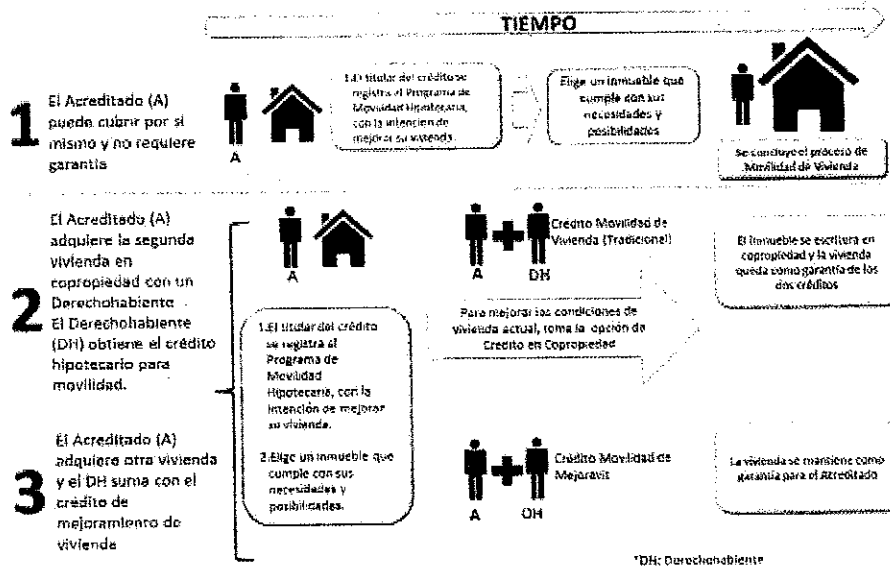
TIEMPO

1 El Acreditado (A) puede cubrir por sí mismo y no requiere garantía

A

1.El titular del crédito se registra al Programa de Movilidad Hipotecaria, con la intención de mejorar su vivienda.

Elige un inmueble que cumple con sus necesidades y posibilidades

Se concluye el proceso de Movilidad de Vivienda

2 El Acreditado (A) adquiere la segunda vivienda en copropiedad con un Derechohabiente. El Derechohabiente (DH) obtiene el crédito hipotecario para movilidad.

A

A DH Crédito Movilidad de Vivienda (Tradicional)

El inmueble se escritura en copropiedad y la vivienda queda como garantía de los dos créditos

Para mejorar las condiciones de vivienda actual, toma la opción de Crédito en Copropiedad

1.El titular del crédito se registra al Programa de Movilidad Hipotecaria, con la intención de mejorar su vivienda.

2.Elige un inmueble que cumple con sus necesidades y posibilidades.

3 El Acreditado (A) adquiere otra vivienda y el DH suma con el crédito de mejoramiento de vivienda

A DH Crédito Movilidad de Mejoravit

La vivienda se mantiene como garantía para el Acreditado

*DH: Derechohabiente